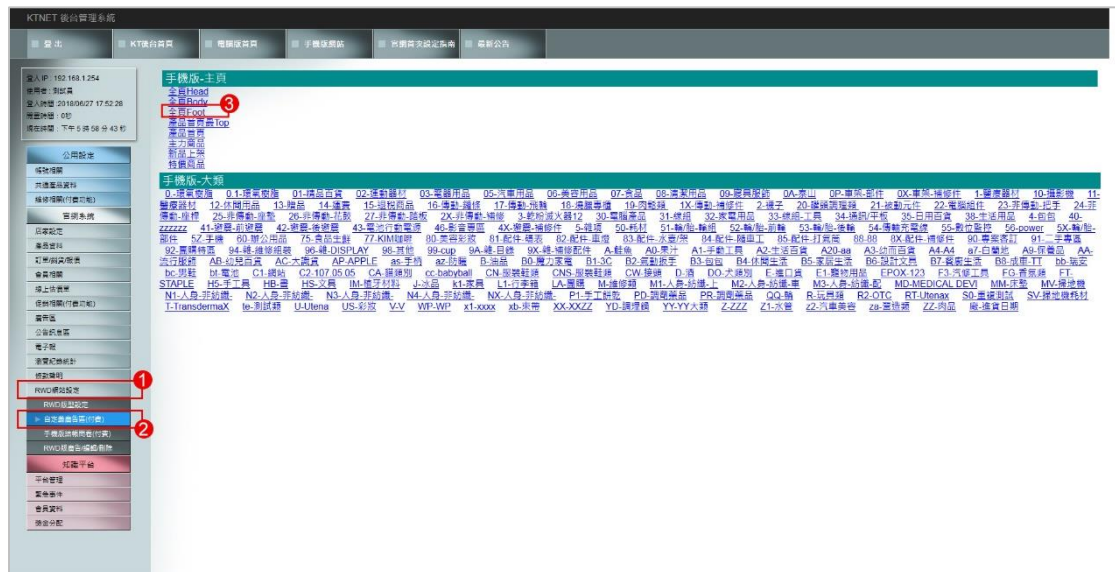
KTNET 後台管理系統

登出 | KT後台首頁 | 電腦版首頁 | 手機版網站 | 頁面頁次設定系統 | 最新公告

登入IP：192.168.1.254
使用者：劉紋貞
登入時間：2018/06/27 17:52:28
閒置時間：0秒
現在時間：下午 5 時 58 分 43 秒

公用設定
網站相關
共通區塊資料
維修相關(行動功能)
賣場系統
店家設定
產品資料
訂單/詢價/客賣
會員相關
線上付費單
促銷相關(行動功能)
廣告區
公告訊息區
電子報
瀏覽紀錄統計
統計說明
RWD網站設定 1
RWD版型設定
▶ 自定義畫面頁(行動) 2
手機版頭橫幅首頁(行動)
RWD版面分類組織串聯
知識平台
平台管理
聚會事件
會員資料
積金分配

手機版-主頁
全頁Head
全頁Body
全頁Foot 3
產品首頁最Top
產品首頁
主力商品
新品上架
特價商品

手機版-大類
0-壞氣樂團 0.1-壞氣樂團 01-精品百貨 02-運動器材 03-電器用品 05-汽車用品 06-美容用品 07-食品 08-清潔用品 09-服裝服飾 0A-泰山 0P-車業-部件 0X-車業-補修件 1-醫療器材 10-攝影機 11-醫療器材 12-休閒用品 13-精品 14-建築 15-短程商品 16-傳動-鏈條 17-傳動-飛輪 18-傳動專機 19-閃電類 1X-傳動-補修件 2-襪子 20-纜線調整器 21-被動元件 22-電腦組件 23-芽傳動-把手 24-芽傳動-座椅 25-非傳動-撥數 26-非傳動-扭數 27-非傳動-踏板 2X-非傳動-補修 3-乾粉滅火器12 30-電腦產品 31-線組 32-家電用品 33-線組-工具 34-通訊/平板 35-日用百貨 38-生活用品 4-包包 40-zzzzzz 41-變器-前變器 42-變器-後變器 43-電池行動電源 46-創意事品 4X-變器-補修件 5-雜項 50-耗材 51-輪/胎-輪組 52-輪/胎-前輪 53-輪/胎-後輪 54-傳輸充電線 55-數位監控 56-power 5X-輪/胎-部件 5Z-手機 60-辦公用品 75-食品生鮮 77-KIM咖啡 80-美容彩妝 81-配件-礦表 82-配件-車燈 83-配件-水壺/架 84-配件-隨身工 85-配件-打氣筒 88-88 8X-配件-補修件 90-專案客訂 91-二手專區 92-露營精選 94-傳-維修細額 96-傳-DISPLAY 98-其他 99-cup 9A-傳-目錄 9X-傳-補修配件 A-鞋魚 A0-果汁 A1-手動工具 A2-生活百貨 A20-aa A3-結而百貨 A4-A4 a7-白蘭地 A9-保養品 AA-流行服飾 AB-幼兒百貨 AC-大讀貨 AP-APPLE as-手錶 az-防曬 B-油品 B0-魔力家電 B1-3C B2-氣動扳手 B3-包包 B4-休閒生活 B5-家居生活 B6-設計文具 B7-饗家生活 B8-成吧-TT bb-瑞安 bc-男鞋 bt-電池 C1-鐵站 C2-107.05.05 CA-鏈鋸刷 cc-babyball CN-服裝鞋類 CNS-服裝鞋類 CW-接通 D-酒 DO-犬雜貨 E-進口貨 E1-寵物用品 EPOX-123 F3-汽罐工具 FG-香氛類 FT-STAPLE H5-手工具 HB-書 HS-文具 IM-搖牙材料 J-泳品 k1-家具 L1-行李箱 LA-服飾 M-維修類 M1-人身-防護-上 M2-人身-防護-車 M3-人身-防護-配 MD-MEDICAL DEVI MM-床墊 MV-播送機 N1-人身-非防護- N2-人身-非防護- N3-人身-非防護- N4-人身-非防護- NX-人身-非防護- P1-手工餅乾 PD-調度藥品 PR-調劑藥品 QQ-輪 R-玩具類 R2-OTC RT-Utenax S0-重複測試 SV-揮地機耗材 T-TransdermaX te-測試類 U-Utena US-彩妝 V-V WP-WP x1-xxxx xb-來兩 XX-XXZZ YD-調理網 YY-YY大類 Z-ZZZ Z1-水管 z2-汽車美容 za-蛋捲類 ZZ-肉品 龜-進貨日期